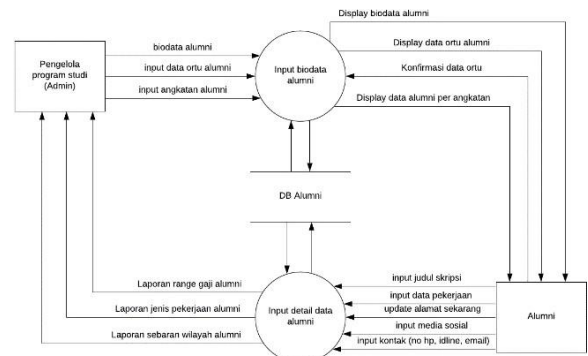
Display biodata alumni

Pengelola program studi (Admin)

biodata alumni

input data ortu alumni

input angkatan alumni

Input biodata alumni

Display data ortu alumni

Konfirmasi data ortu

Display data alumni per angkatan

DB Alumni

Laporan range gaji alumni

Laporan jenis pekerjaan alumni

Laporan sebaran wilayah alumni

Input detail data alumni

input judul skripsi

input data pekerjaan

update alamat sekarang

input media sosial

input kontak (no hp, idline, email)

Alumni